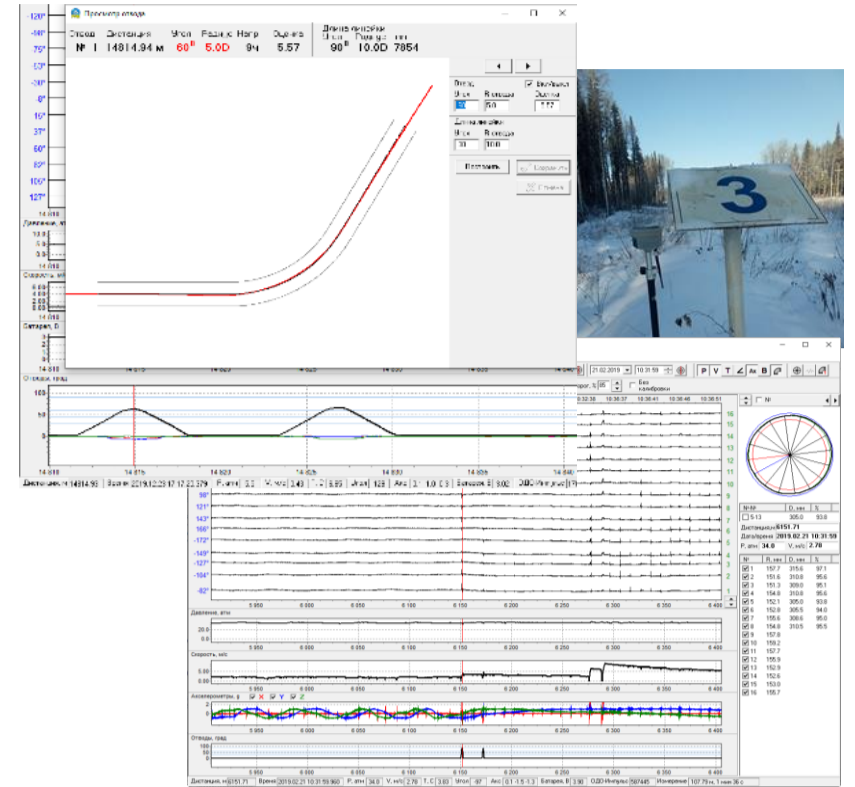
Просмотр отвода

Отвод № 1
Дистанция 14814.94 м
Угол $60^0$
Радиус 5.0D
Нагр 9ч
Оценка 5.57
Длина прямой
Угол $90^0$
Радиус 10.0D
мм 7854

Отвод
Угол 60
Радиус 50
Bez длины
Оценка 7.57
Длинный отвод
Угол 30
Радиус 100
Построить
Сохранить
Стрелка

-120°
-98°
75°
-53°
-30°
-8°
15°
37°
60°
82°
105°
127°

Давление, атм
Скорость, м/с
Батарея, В
Отводы, град

14 815
14 820
14 825
14 830
14 835
14 840

Дистанция, м 14814.93 | Время 2019.12.23 17:12:22.379 | P, атм 0.0 | V, м/с 2.49 | T, С 8.89 | Угол 129 | Акс 1.1 1.0 0.3 | Батарея, В 9.02 | ОДО Импульс

3

21.02.2019 10:31:59
порог, % 85
Без калибровки
P V T
10:30:38 10:30:37 10:30:36 10:30:46 10:30:51

98°
121°
143°
166°
-172°
-149°
-127°
-104°
-82°

16 15 14 13 12 11 10 9 8 7 6 5 4 3 2 1

5 950 6 000 6 050 6 100 6 150 6 200 6 250 6 300 6 350 6 400

Давление, атм
20.0
Скорость, м/с
5.00
0.00
Акселерометры, g X Y Z
Отводы, град
100
50
0

| № | D, мм | % |
|---|---|---|
| 5.13 | 305.0 | 93.8 |

Дистанция 6151.71
Дата/время 2019.02.21 10:31:59
P, атм 34.0 V, м/с 2.78

| № | R, мм | D, мм | % |
|---|---|---|---|
| 1 | 157.7 | 315.6 | 97.1 |
| 2 | 151.6 | 310.8 | 95.6 |
| 3 | 151.3 | 309.0 | 95.1 |
| 4 | 154.8 | 310.0 | 95.4 |
| 5 | 152.1 | 305.0 | 93.8 |
| 6 | 152.8 | 305.5 | 94.0 |
| 7 | 155.6 | 308.6 | 95.0 |
| 8 | 154.8 | 310.5 | 95.5 |
| 9 | 157.8 | | |
| 10 | 159.2 | | |
| 11 | 157.7 | | |
| 12 | 155.9 | | |
| 13 | 152.9 | | |
| 14 | 152.6 | | |
| 15 | 153.0 | | |
| 16 | 155.7 | | |

Дистанция, м 6151.71 | Время 2019.02.21 10:31:59.960 | P, атм 34.0 | V, м/с 2.78 | T, С 3.83 | Угол -97 | Акс 0.1 -1.5 -1.3 | Батарея, В 3.90 | ОДО Импульс 597445 | Измерение 107.79 м, 1 мин 36 с